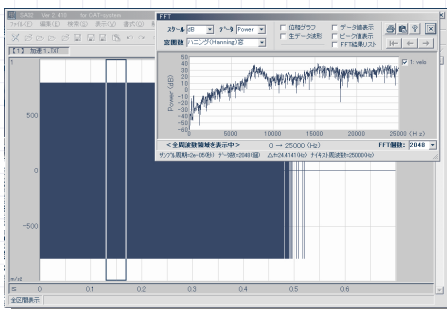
SA02 Ver 2.410 for GAT-system

ファイル(F) 編集(E) 検索(S) 表示(V) 書式(O)

[1] 加速 1.TXT

1

500

0

-500

m/s2

0 0.1 0.2 0.3 0.4 0.5 0.6

全区間表示

FFT

スケール dB データ Power

窓関数 ハニング(Hanning)窓

位相グラフ
生データ波形
データ値表示
ピーク値表示
FFT結果リスト

1: velo

50
40
30
20
10
0
-10
-20
-30
-40
-50

Power (dB)

0 5000 10000 15000 20000 25000 (Hz)

＜全周波数領域を表示中＞ 0 → 25000 (Hz) FFT個数: 2048

サンプル周期=2e-05(秒) データ数=2048(個) ムカ=24.4141(Hz) ナイキスト周波数=25000(Hz)